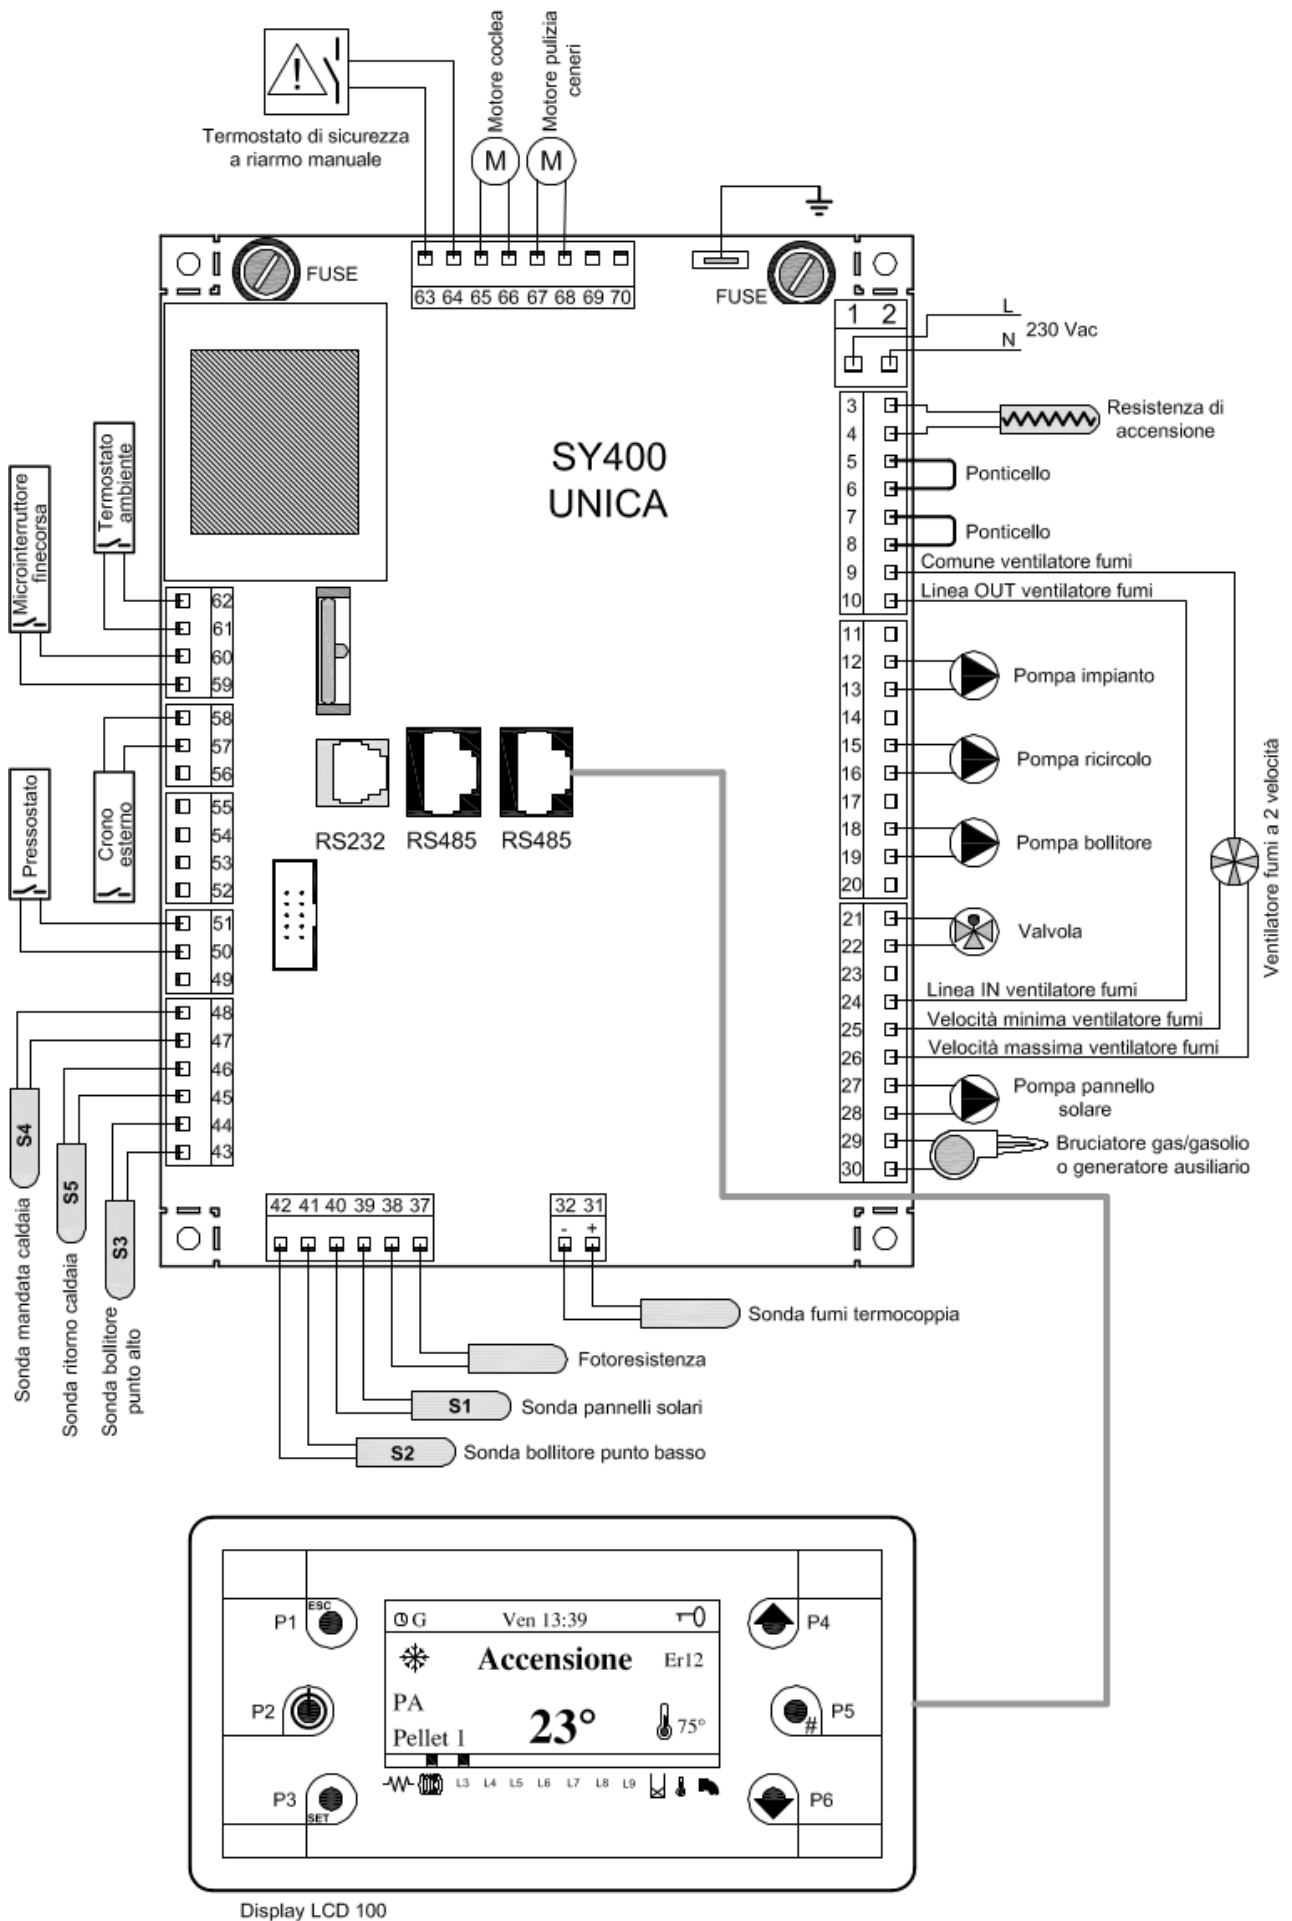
Termostato di sicurezza a riarmo manuale

Motore coclea

Motore pulizia ceneri

M M

FUSE

63 64 65 66 67 68 69 70

FUSE

1 2

L
230 Vac
N

3
4
Resistenza di accensione

5
6
Ponticello

7
8
Ponticello

9 Comune ventilatore fumi
10 Linea OUT ventilatore fumi

SY400
UNICA

Microinterruttore finecorsa

Termostato ambiente

62
61
60
59

58
57
56

Crono esterno

55
54
53
52

Pressostato

51
50
49

48
47
46
45
44
43

S4
S5
S3

Sonda mandata caldaia

Sonda ritorno caldaia

Sonda bollitore punto alto

RS232 RS485 RS485

11
12
13 Pompa impianto
14
15
16 Pompa ricircolo
17
18
19 Pompa bollitore
20
21
22 Valvola
23
24 Linea IN ventilatore fumi
25 Velocità minima ventilatore fumi
26 Velocità massima ventilatore fumi
27
28 Pompa pannello solare
29
30 Bruciatore gas/gasolio o generatore ausiliario

Ventilatore fumi a 2 velocità

42 41 40 39 38 37

32 31
- +

Sonda fumi termocoppia

Fotoresistenza

S1 Sonda pannelli solari

S2 Sonda bollitore punto basso

P1 ESC
P2
P3 SET

G Ven 13:39
Accensione Er12
PA
Pellet 1 23° 75°
L3 L4 L5 L6 L7 L8 L9

P4
P5 #
P6

Display LCD 100